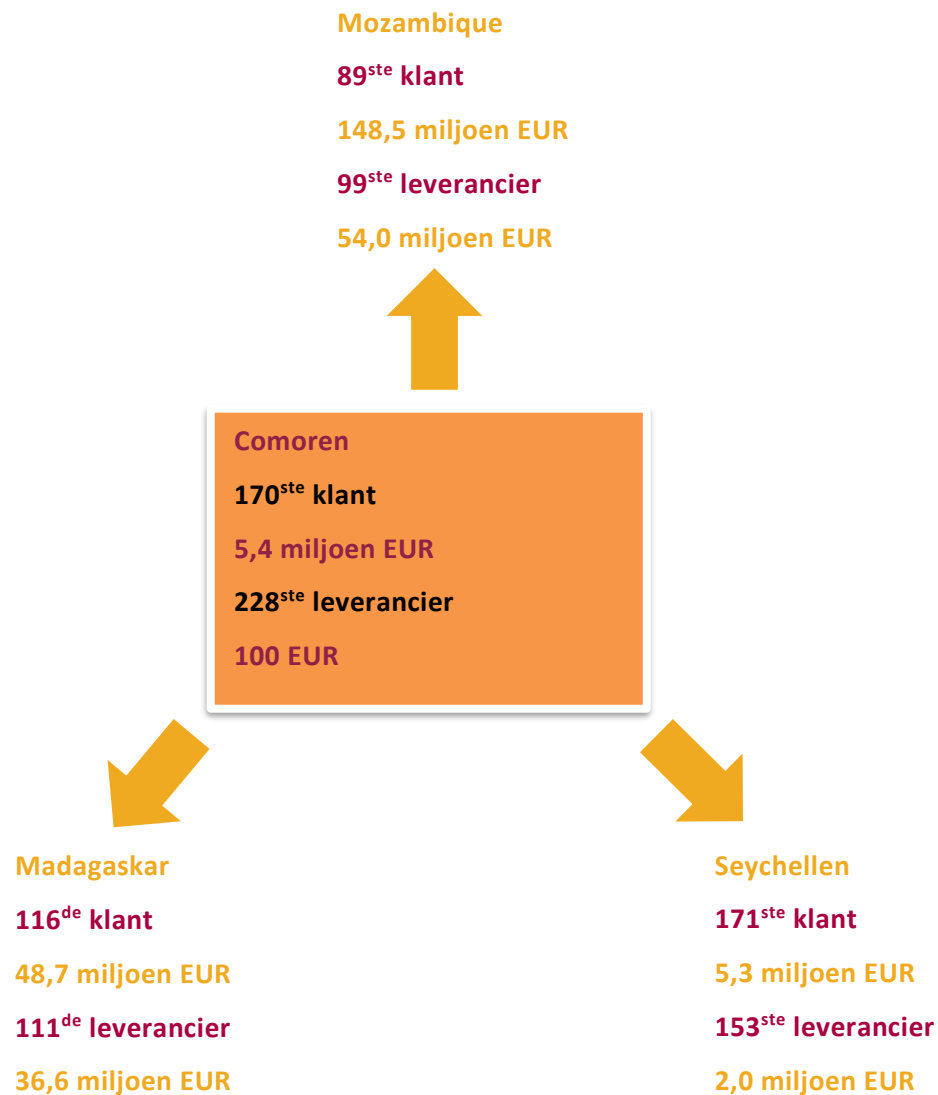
Mozambique

89$^{ste}$ klant

148,5 miljoen EUR

99$^{ste}$ leverancier

54,0 miljoen EUR

Comoren

170$^{ste}$ klant

5,4 miljoen EUR

228$^{ste}$ leverancier

100 EUR

Madagaskar

116$^{de}$ klant

48,7 miljoen EUR

111$^{de}$ leverancier

36,6 miljoen EUR

Seychellen

171$^{ste}$ klant

5,3 miljoen EUR

153$^{ste}$ leverancier

2,0 miljoen EUR